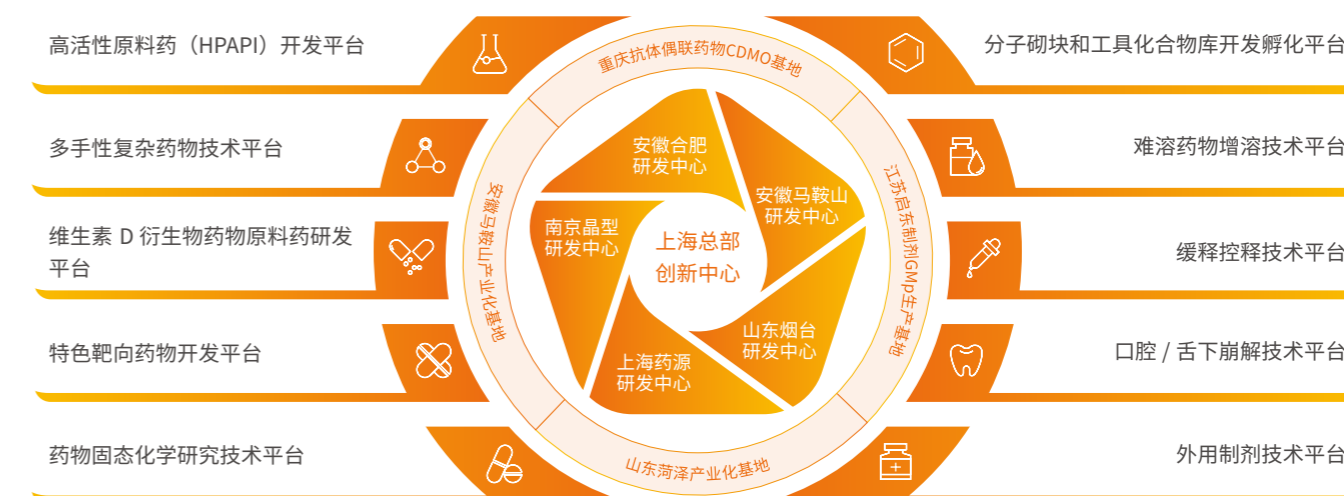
高活性原料药（HPAPI）开发平台

多手性复杂药物技术平台

维生素 D 衍生物药物原料药研发平台

特色靶向药物开发平台

药物固态化学研究技术平台

重庆抗体偶联药物CDMO基地

江苏启东制剂GMP生产基地

山东菏泽产业化基地

安徽马鞍山产业化基地

安徽合肥研发中心

安徽马鞍山研发中心

山东烟台研发中心

上海药源研发中心

南京晶型研发中心

上海总部创新中心

分子砌块和工具化合物库开发孵化平台

难溶药物增溶技术平台

缓释控释技术平台

口腔 / 舌下崩解技术平台

外用制剂技术平台